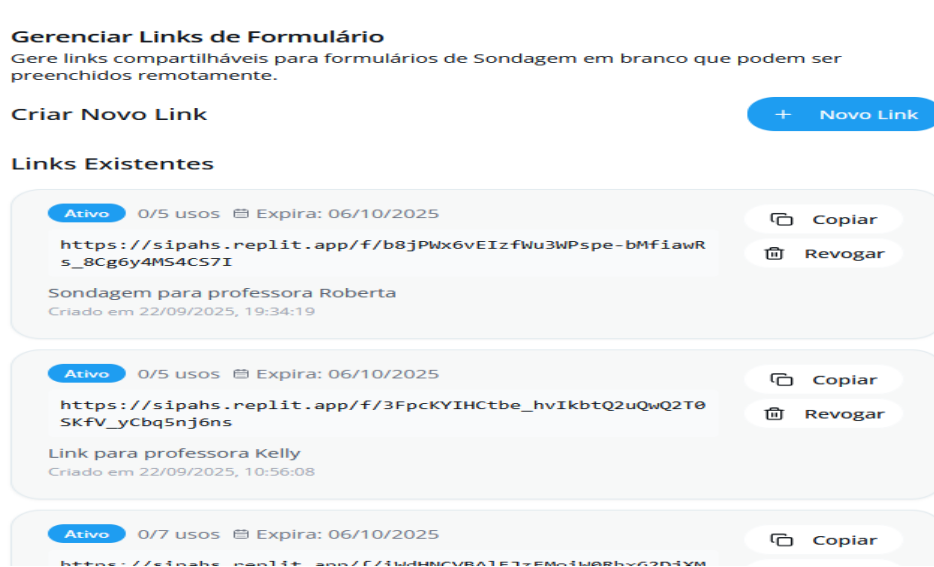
Gerenciar Links de Formulário
Gere links compartilháveis para formulários de Sondagem em branco que podem ser preenchidos remotamente.

Criar Novo Link

+ Novo Link

Links Existentes

Ativo 0/5 usos Expira: 06/10/2025
Copiar
https://sipahs.replit.app/f/b8jPWx6vEIzfWu3WPspe-bMfiawRs_8Cg6y4MS4CS7I
Revogar
Sondagem para professora Roberta
Criado em 22/09/2025, 19:34:19

Ativo 0/5 usos Expira: 06/10/2025
Copiar
https://sipahs.replit.app/f/3FpcKYIHCtbe_hvIkbtQ2uQwQ2T0SKfV_yCbq5nj6ns
Revogar
Link para professora Kelly
Criado em 22/09/2025, 10:56:08

Ativo 0/7 usos Expira: 06/10/2025
Copiar
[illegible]